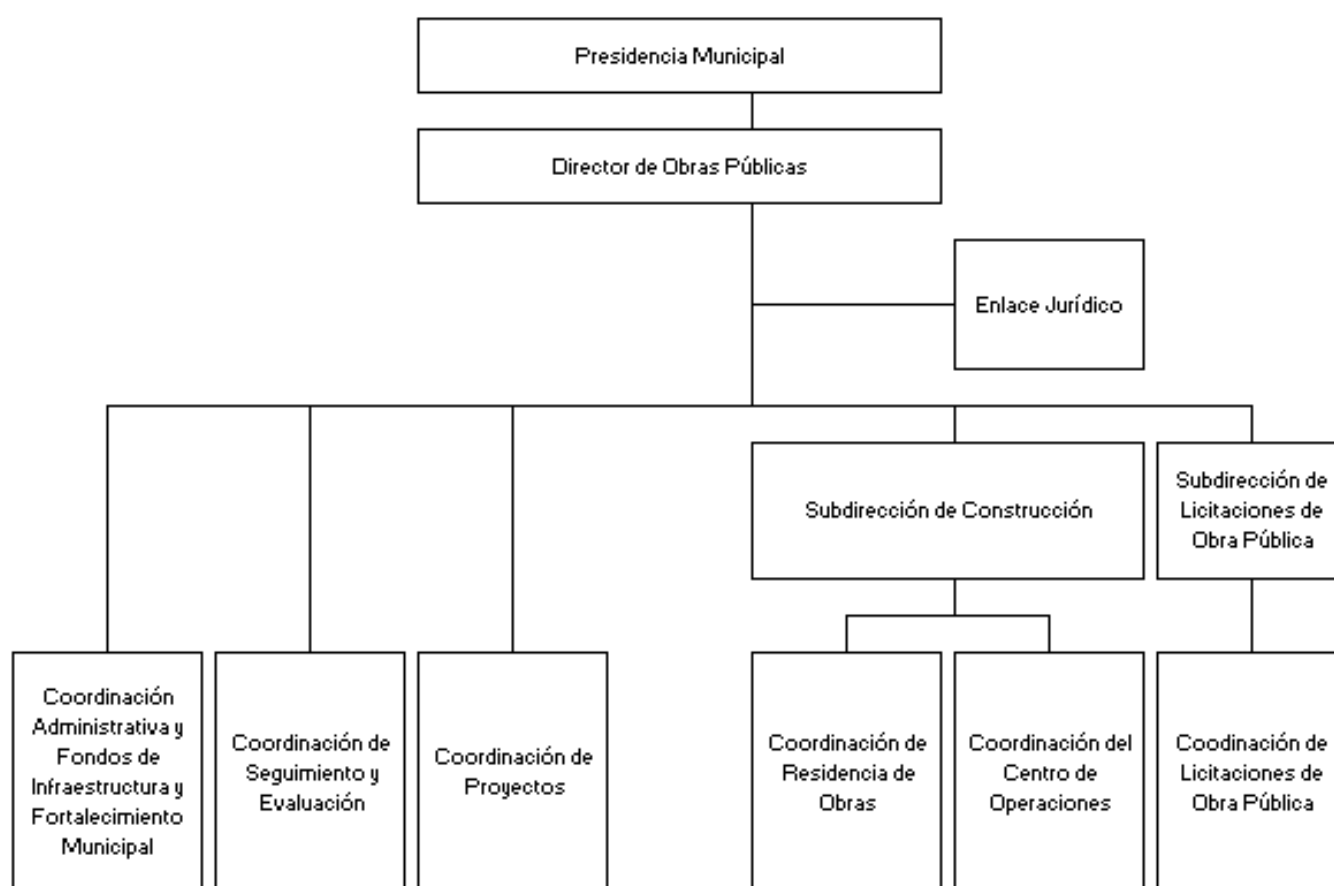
Presidencia Municipal

Director de Obras Públicas

Enlace Jurídico

Subdirección de Construcción

Subdirección de Licitaciones de Obra Pública

Coordinación Administrativa y Fondos de Infraestructura y Fortalecimiento Municipal

Coordinación de Seguimiento y Evaluación

Coordinación de Proyectos

Coordinación de Residencia de Obras

Coordinación del Centro de Operaciones

Coodinación de Licitaciones de Obra Pública